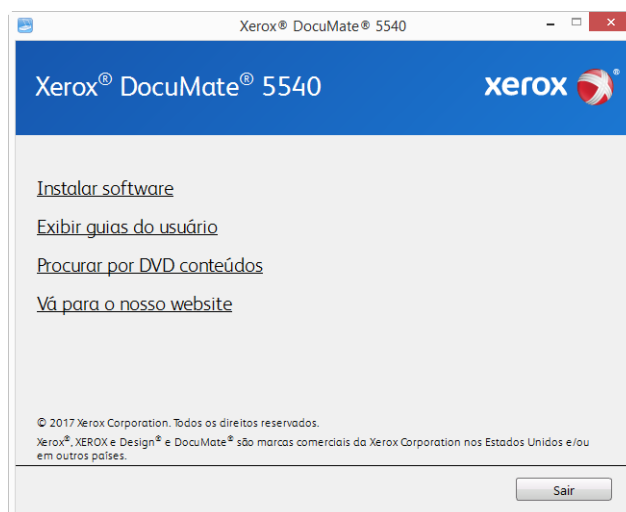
Xerox® DocuMate® 5540

Xerox® DocuMate® 5540

xerox

Instalar software

Exibir guias do usuário

Procurar por DVD conteúdos

Vá para o nosso website

© 2017 Xerox Corporation. Todos os direitos reservados.

Xerox®, XEROX e Design® e DocuMate® são marcas comerciais da Xerox Corporation nos Estados Unidos e/ou em outros países.

Sair